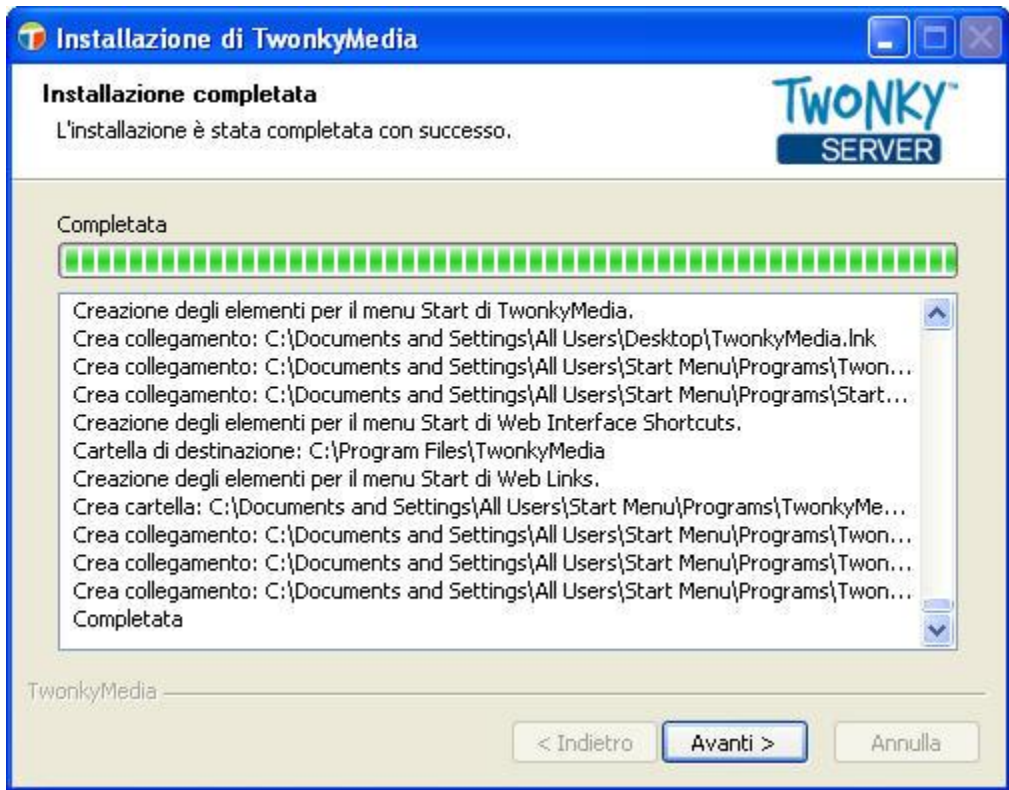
Installazione di TwonkyMedia

Installazione completata

L'installazione è stata completata con successo.

TWONKY™ SERVER

Completata

Creazione degli elementi per il menu Start di TwonkyMedia.
Crea collegamento: C:\Documents and Settings\All Users\Desktop\TwonkyMedia.lnk
Crea collegamento: C:\Documents and Settings\All Users\Start Menu\Programs\Twon...
Crea collegamento: C:\Documents and Settings\All Users\Start Menu\Programs\Start...
Creazione degli elementi per il menu Start di Web Interface Shortcuts.
Cartella di destinazione: C:\Program Files\TwonkyMedia
Creazione degli elementi per il menu Start di Web Links.
Crea cartella: C:\Documents and Settings\All Users\Start Menu\Programs\TwonkyMe...
Crea collegamento: C:\Documents and Settings\All Users\Start Menu\Programs\Twon...
Crea collegamento: C:\Documents and Settings\All Users\Start Menu\Programs\Twon...
Crea collegamento: C:\Documents and Settings\All Users\Start Menu\Programs\Twon...
Completata

TwonkyMedia

< Indietro
Avanti >
Annulla